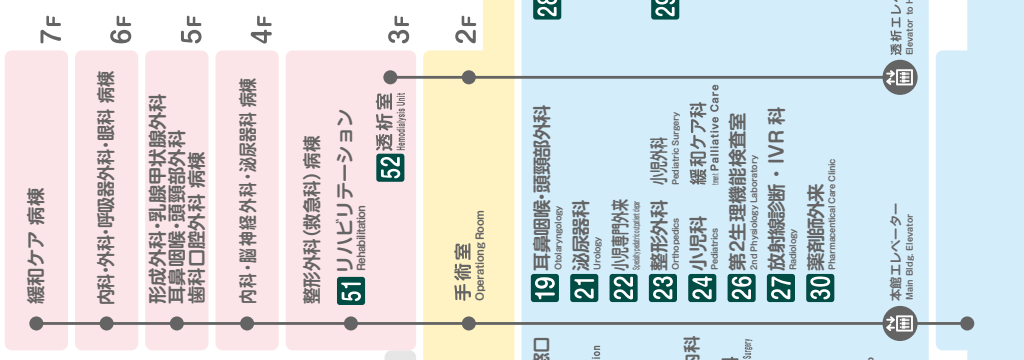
7F
6F
5F
4F
3F
2F

緩和ケア 病棟

内科・外科・呼吸器外科・眼科 病棟

形成外科・乳腺甲状腺外科
耳鼻咽喉・頭頸部外科
歯科口腔外科 病棟

内科・脳神経外科・泌尿器科 病棟

整形外科(救急科)病棟

51 リハビリテーション
Rehabilitation

52 透析室
Hemodialysis Unit

手術室
Operating Room

19 耳鼻咽喉・頭頸部外科
Otolaryngology

21 泌尿器科
Urology

22 小児専門外来
Specialty pediatric outpatient clinic

23 整形外科
Orthopedics

小児外科
Pediatric Surgery

24 小児科
Pediatrics

緩和ケア科
(inc) Palliative Care

26 第2生理機能検査室
2nd Physiology Laboratory

27 放射線診断・IVR 科
Radiology

30 薬剤師外来
Pharmaceutical Care Clinic

本館エレベーター
Main Bldg. Elevator

透析エレベーター
Elevator to H

28

29